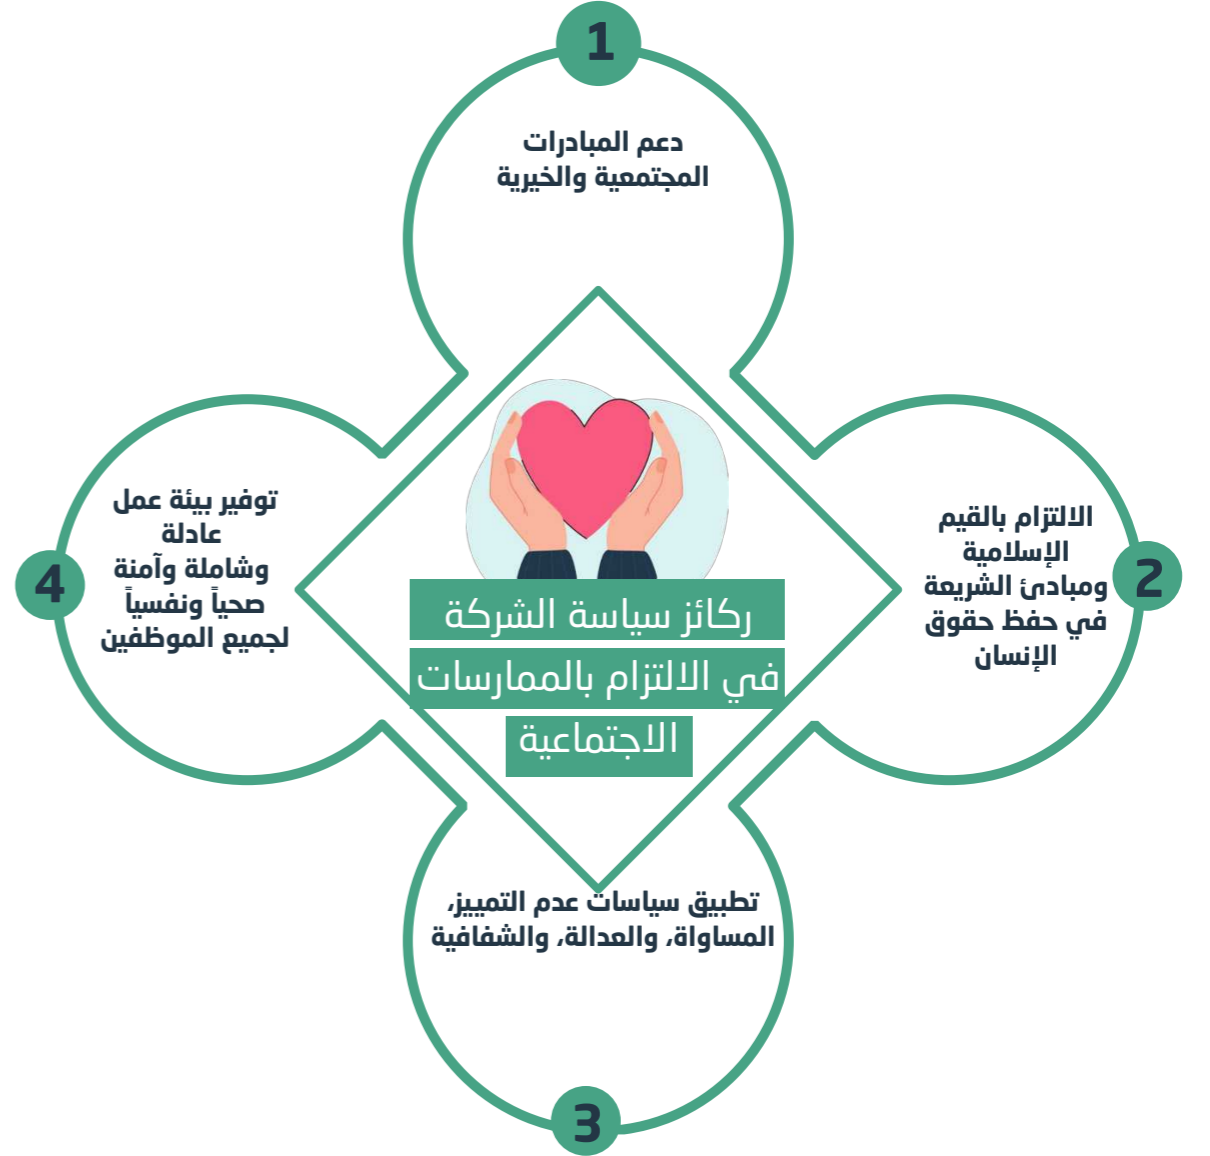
1

دعم المبادرات المجتمعية والخيرية

ركائز سياسة الشركة في الالتزام بالممارسات الاجتماعية

2

الالتزام بالقيم الإسلامية ومبادئ الشريعة في حفظ حقوق الإنسان

3

تطبيق سياسات عدم التمييز، المساواة، والعدالة، والشفافية

4

توفير بيئة عمل عادلة وشاملة وآمنة صحياً ونفسياً لجميع الموظفين